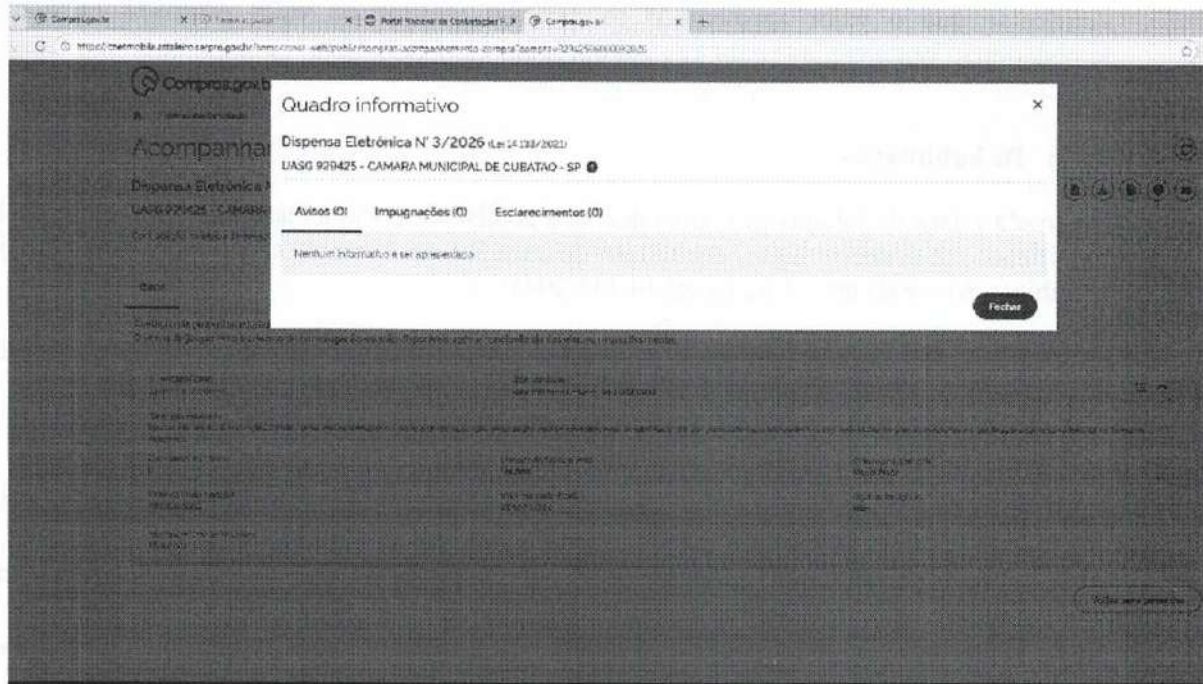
Compras.gov.br | Portal Nacional de Contratações P... | Compras.gov.br

Compras.gov.br

Acompanha

Dispensa Eletrônica

UASG 929425 - CAMARA

Dados

Quadro informativo

Dispensa Eletrônica N° 3/2026 (Lei 14.133/2021)

UASG 929425 - CAMARA MUNICIPAL DE CUBATAO - SP

Avisos (0) | Impugnações (0) | Esclarecimentos (0)

Nenhum informativo a ser apresentado

Fechar

Voltar para pesquisa